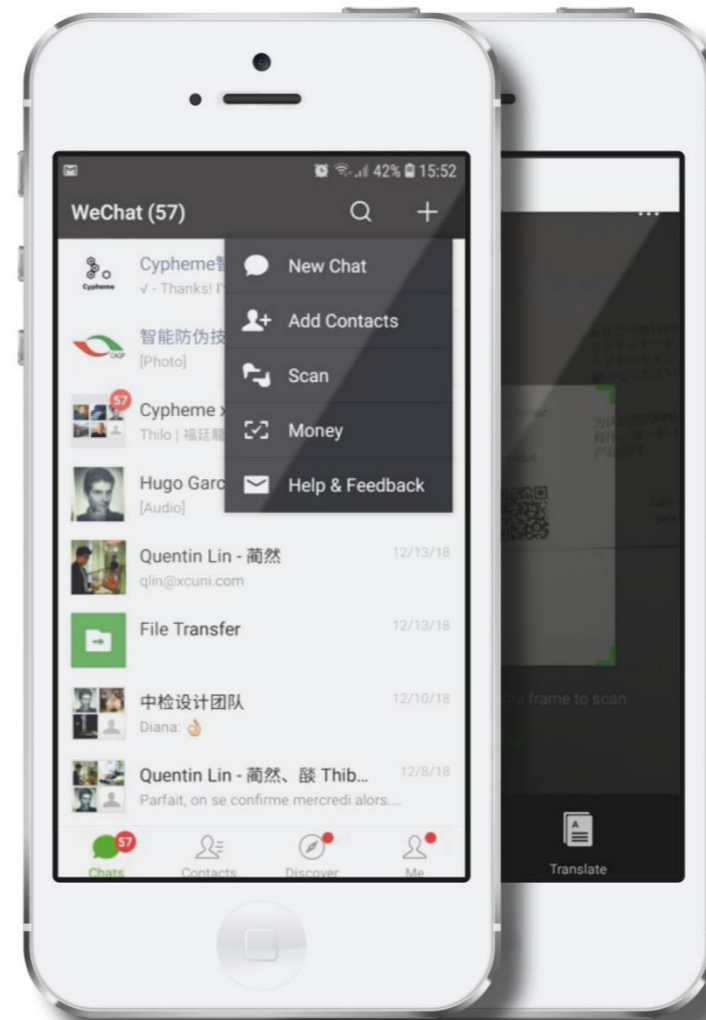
42% 15:52

WeChat (57)

Cypheme
√ - Thanks! I'

Cypheme

智能防伪技
[Photo]

57
Cypheme
Thilo | 福廷

Hugo Garc
[Audio]

New Chat

Add Contacts

Scan

Money

Help & Feedback

Quentin Lin - 蔺然
qlin@xcuni.com
12/13/18

File Transfer
12/13/18

中检设计团队
Diana:
12/10/18

Quentin Lin - 蔺然、 Thib...
Parfait, on se confirme mercredi alors...
12/8/18

57
Chats
Contacts
Discover
Me

...

the frame to scan

Translate